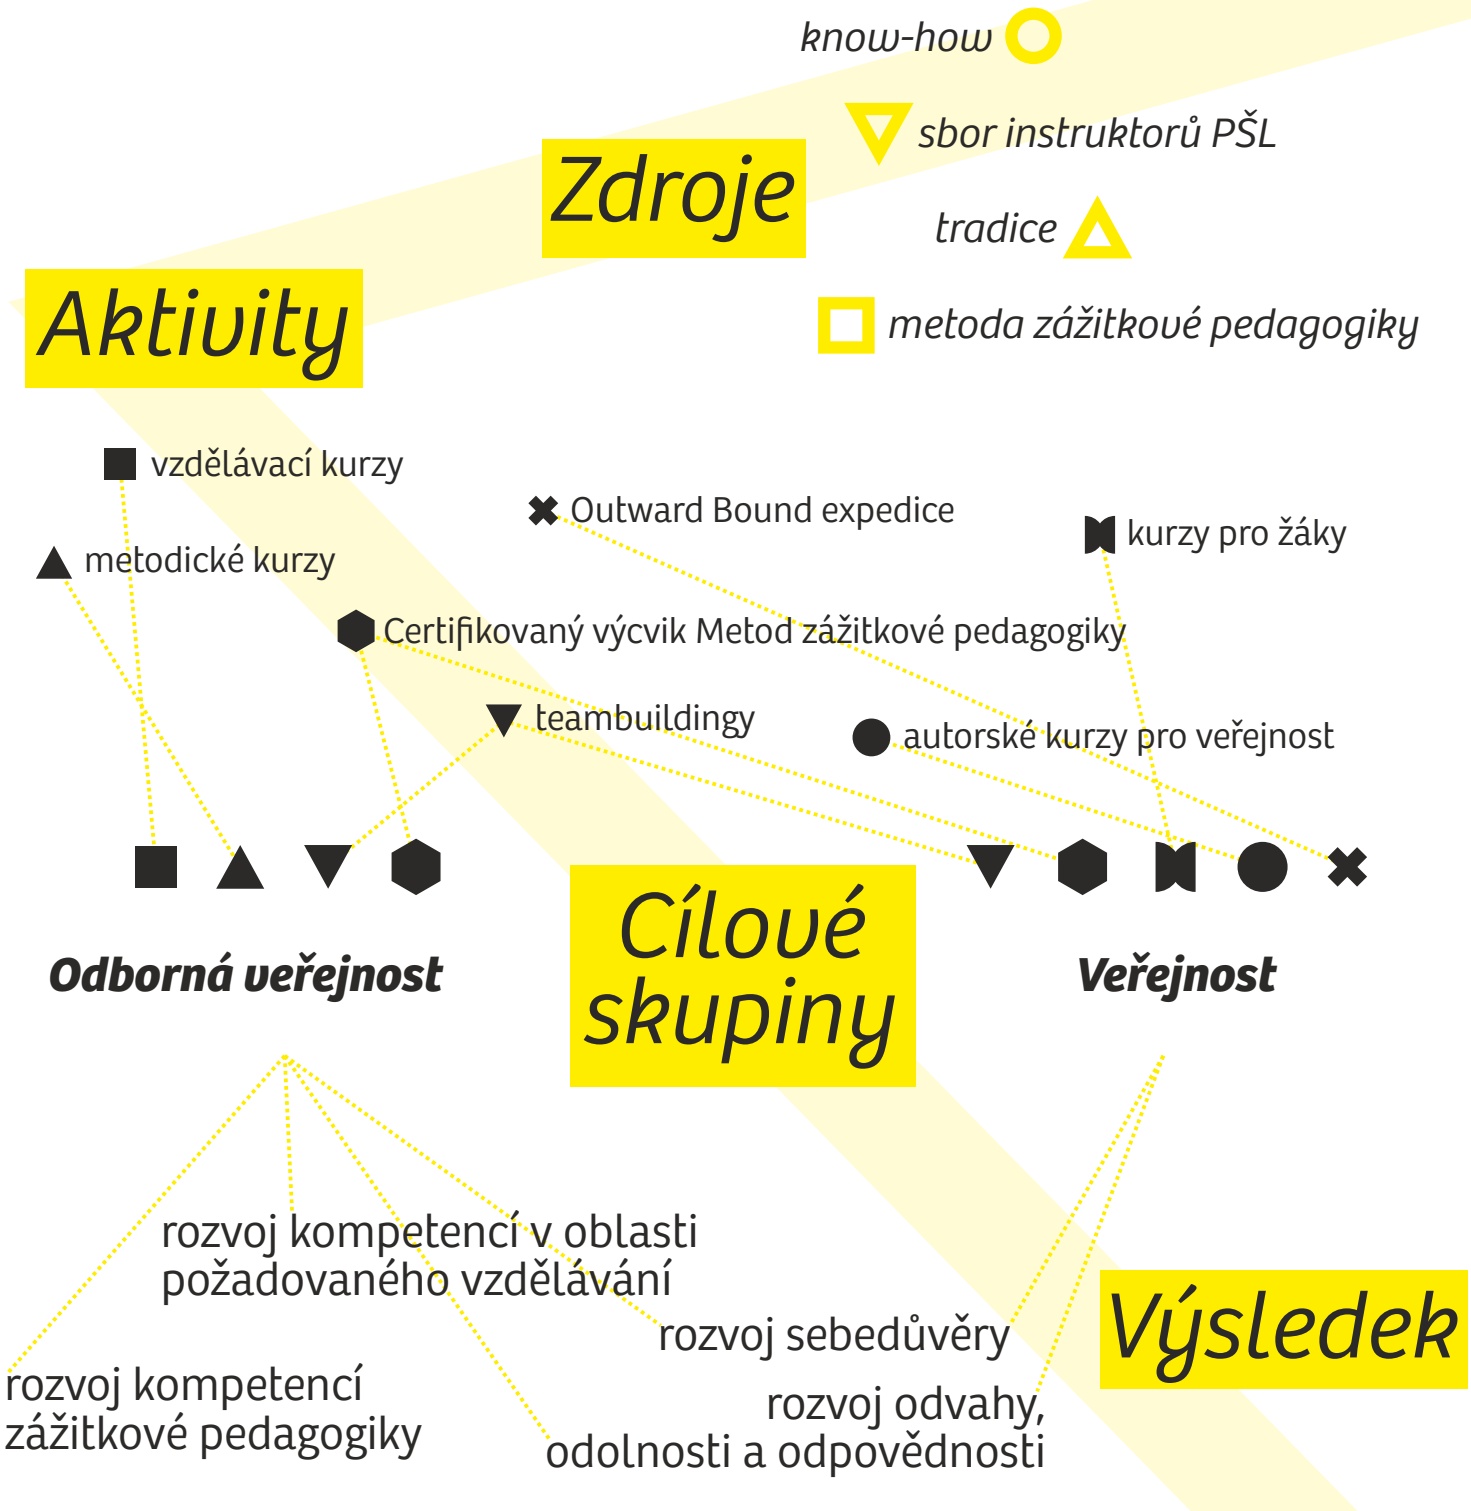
know-how

sbor instruktorů PŠL

Zdroje

tradice

Aktivity

metoda zážitkové pedagogiky

vzdělávací kurzy

Outward Bound expedice

kurzy pro žáky

metodické kurzy

Certifikovaný výcvik Metod zážitkové pedagogiky

teambuildingy

autorské kurzy pro veřejnost

Odborná veřejnost

Cílové skupiny

Veřejnost

rozvoj kompetencí v oblasti požadovaného vzdělávání

rozvoj sebedůvěry

Výsledek

rozvoj kompetencí zážitkové pedagogiky

rozvoj odvahy, odolnosti a odpovědnosti